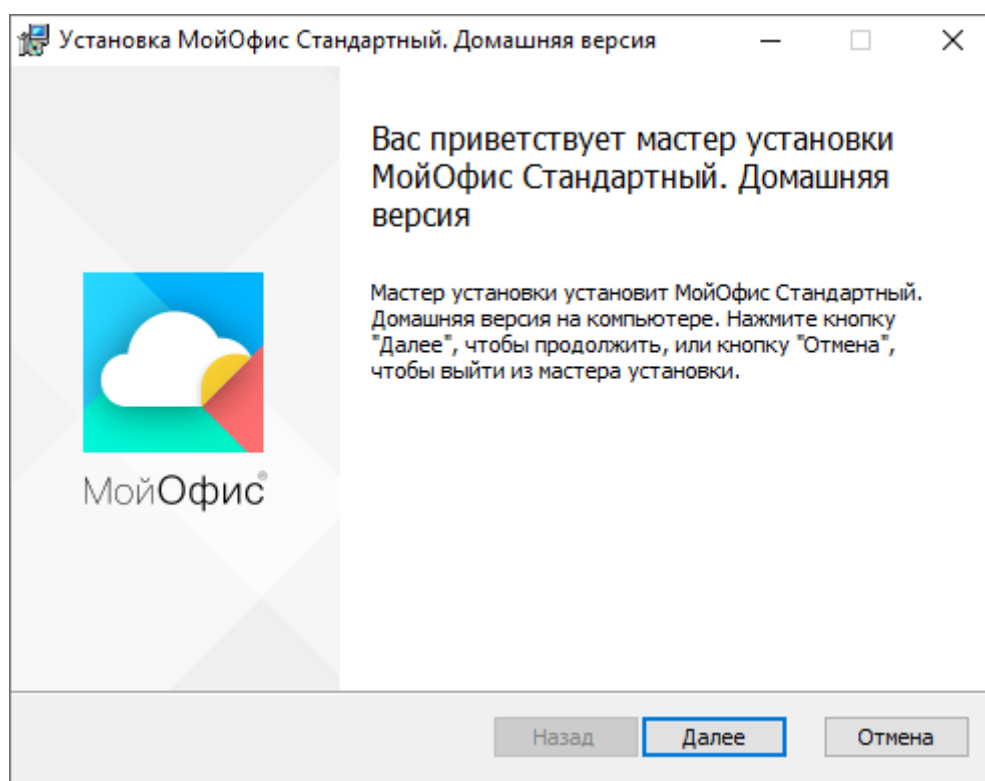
Установка МойОфис Стандартный. Домашняя версия

Вас приветствует мастер установки МойОфис Стандартный. Домашняя версия

Мастер установки установит МойОфис Стандартный. Домашняя версия на компьютере. Нажмите кнопку "Далее", чтобы продолжить, или кнопку "Отмена", чтобы выйти из мастера установки.

МойОфис®

Назад

Далее

Отмена